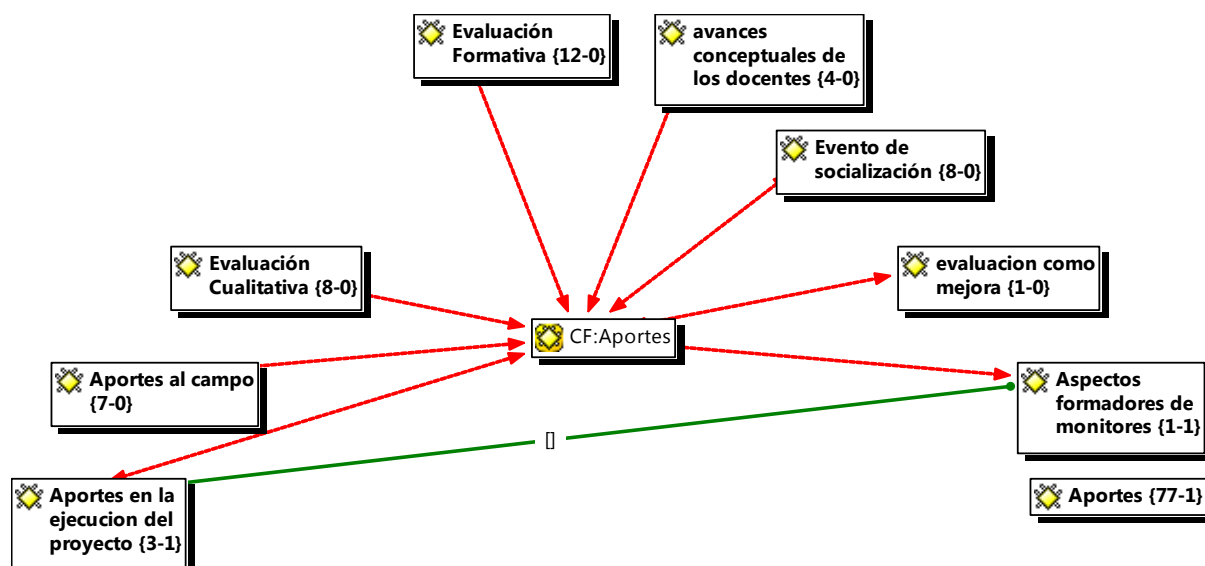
Evaluación Formativa {12-0}

avances conceptuales de los docentes {4-0}

Evento de socialización {8-0}

Evaluación Cualitativa {8-0}

evaluacion como mejora {1-0}

CF:Aportes

Aportes al campo {7-0}

Aspectos formadores de monitores {1-1}

[]

Aportes en la ejecucion del proyecto {3-1}

Aportes {77-1}